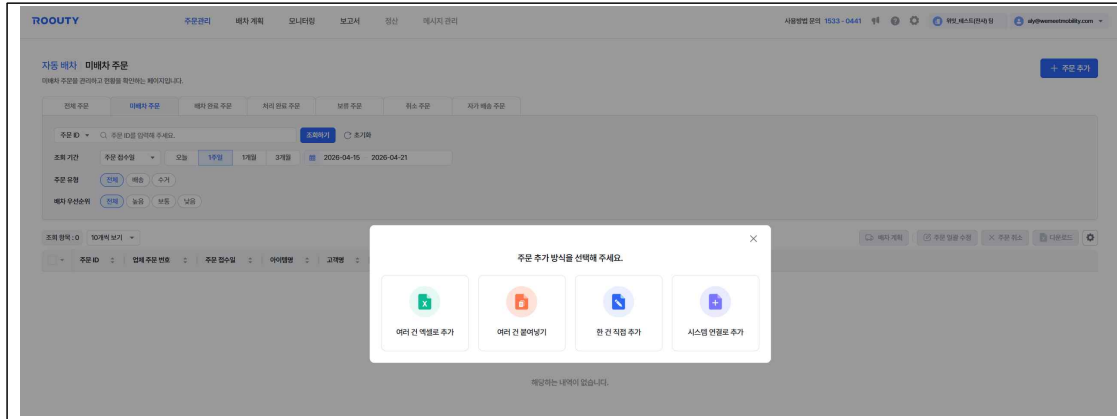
ROOUTY 주문관리 배차 계획 모니터링 보고서 정산 메시지 관리

사용방법 문의 1533-0441 위워_테스트센서 팀 aly@wemeetmobility.com

자동 배차 미배차 주문

미배차 주문을 관리하고 현황을 확인하는 페이지입니다.

+ 주문 추가

전체 주문 | 미배차 주문 | 배차 완료 주문 | 처리 완료 주문 | 보류 주문 | 취소 주문 | 자가 배송 주문

주문 ID ▾ 주문 ID를 입력해 주세요. 조회하기 초기화

조회 기간 주문 접수일 ▾ 오늘 1주일 1개월 3개월 2026-04-15 ~ 2026-04-21

주문 유형 전체 배송 수거

배차 우선순위 전체 높음 보통 낮음

조회 항목 : 0 10개씩 보기 ▾

배차 계획 주문 일괄 수정 주문 취소 다운로드

주문 ID 업체 주문 번호 주문 접수일 아이템명 고객명

주문 추가 방식을 선택해 주세요.

여러 건 엑셀로 추가

여러 건 붙여넣기

한 건 직접 추가

시스템 연결로 추가

해당하는 내역이 없습니다.